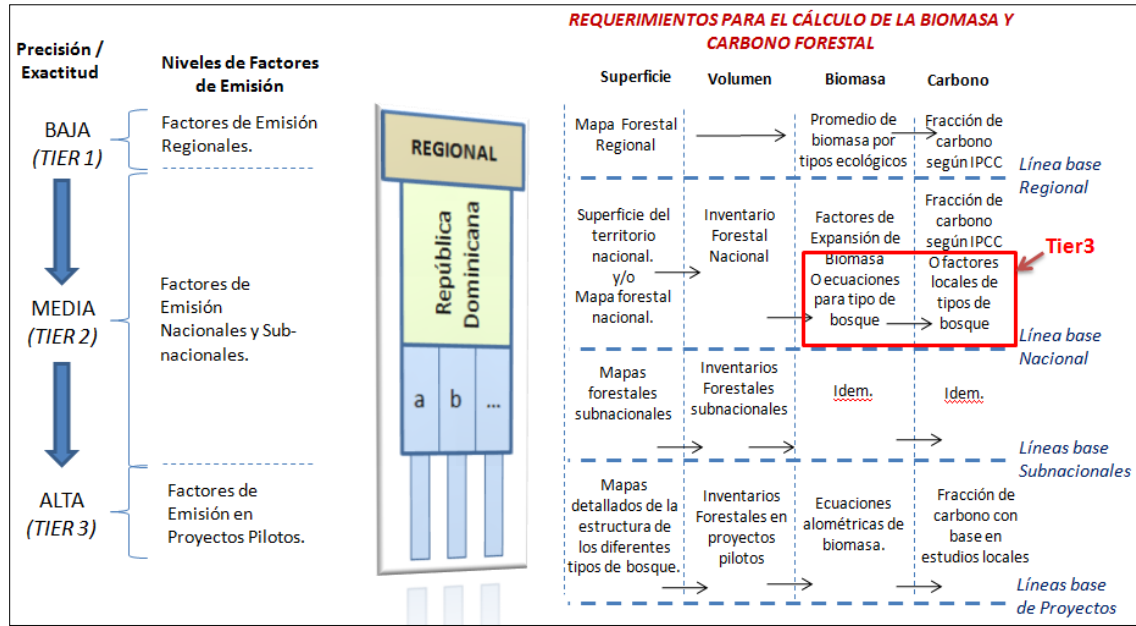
REQUERIMIENTOS PARA EL CÁLCULO DE LA BIOMASA Y CARBONO FORESTAL

Precisión / Exactitud

Niveles de Factores de Emisión

BAJA (TIER 1)

Factores de Emisión Regionales.

MEDIA (TIER 2)

Factores de Emisión Nacionales y Subnacionales.

ALTA (TIER 3)

Factores de Emisión en Proyectos Pilotos.

REGIONAL

República Dominicana

a b ...

| Superficie | Volumen | Biomasa | Carbono | |
|---|---|---|---|---|
| Mapa Forestal Regional | | Promedio de biomasa por tipos ecológicos | Fracción de carbono según IPCC | Línea base Regional |
| Superficie del territorio nacional. y/o Mapa forestal nacional. | Inventario Forestal Nacional | Factores de Expansión de Biomasa O ecuaciones para tipo de bosque | Fracción de carbono según IPCC O factores locales de tipos de bosque | Línea base Nacional |
| Mapas forestales subnacionales | Inventarios Forestales subnacionales | Idem. | Idem. | Líneas base Subnacionales |
| Mapas detallados de la estructura de los diferentes tipos de bosque. | Inventarios Forestales en proyectos pilotos | Ecuaciones alométricas de biomasa. | Fracción de carbono con base en estudios locales | Líneas base de Proyectos |

Tier3